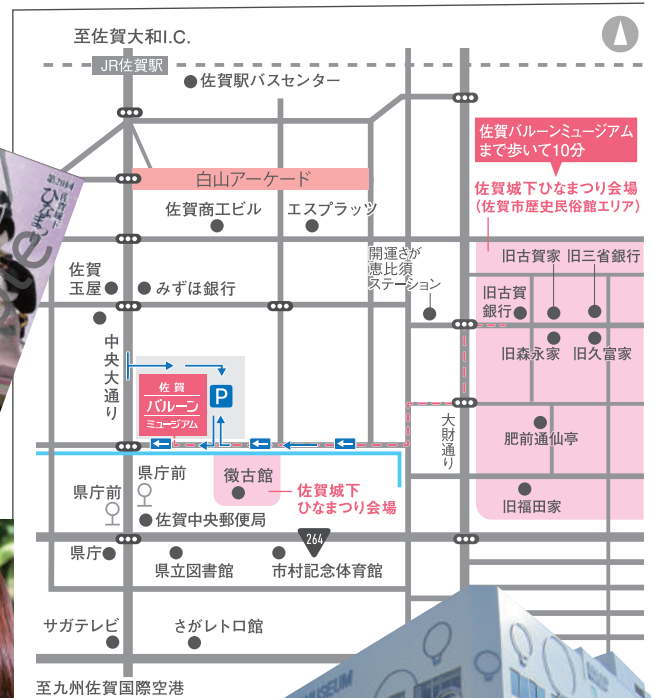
至佐賀大和I.C.

JR佐賀駅

佐賀駅バスセンター

佐賀バルーンミュージアムまで歩いて10分

佐賀城下ひなまつり会場(佐賀市歴史民俗館エリア)

白山アーケード

佐賀商エビル

エスプラッツ

開運さが恵比須ステーション

旧古賀家

旧三省銀行

佐賀玉屋

みずほ銀行

旧古賀銀行

中央大通り

旧森永家

旧久富家

佐賀バルーンミュージアム

P

大財通り

肥前通仙亭

県庁前

県庁前

徴古館

佐賀城下ひなまつり会場

佐賀中央郵便局

旧福田家

県庁

264

県立図書館

市村記念体育館

サガテレビ

さがレトロ館

至九州佐賀国際空港

USEUM